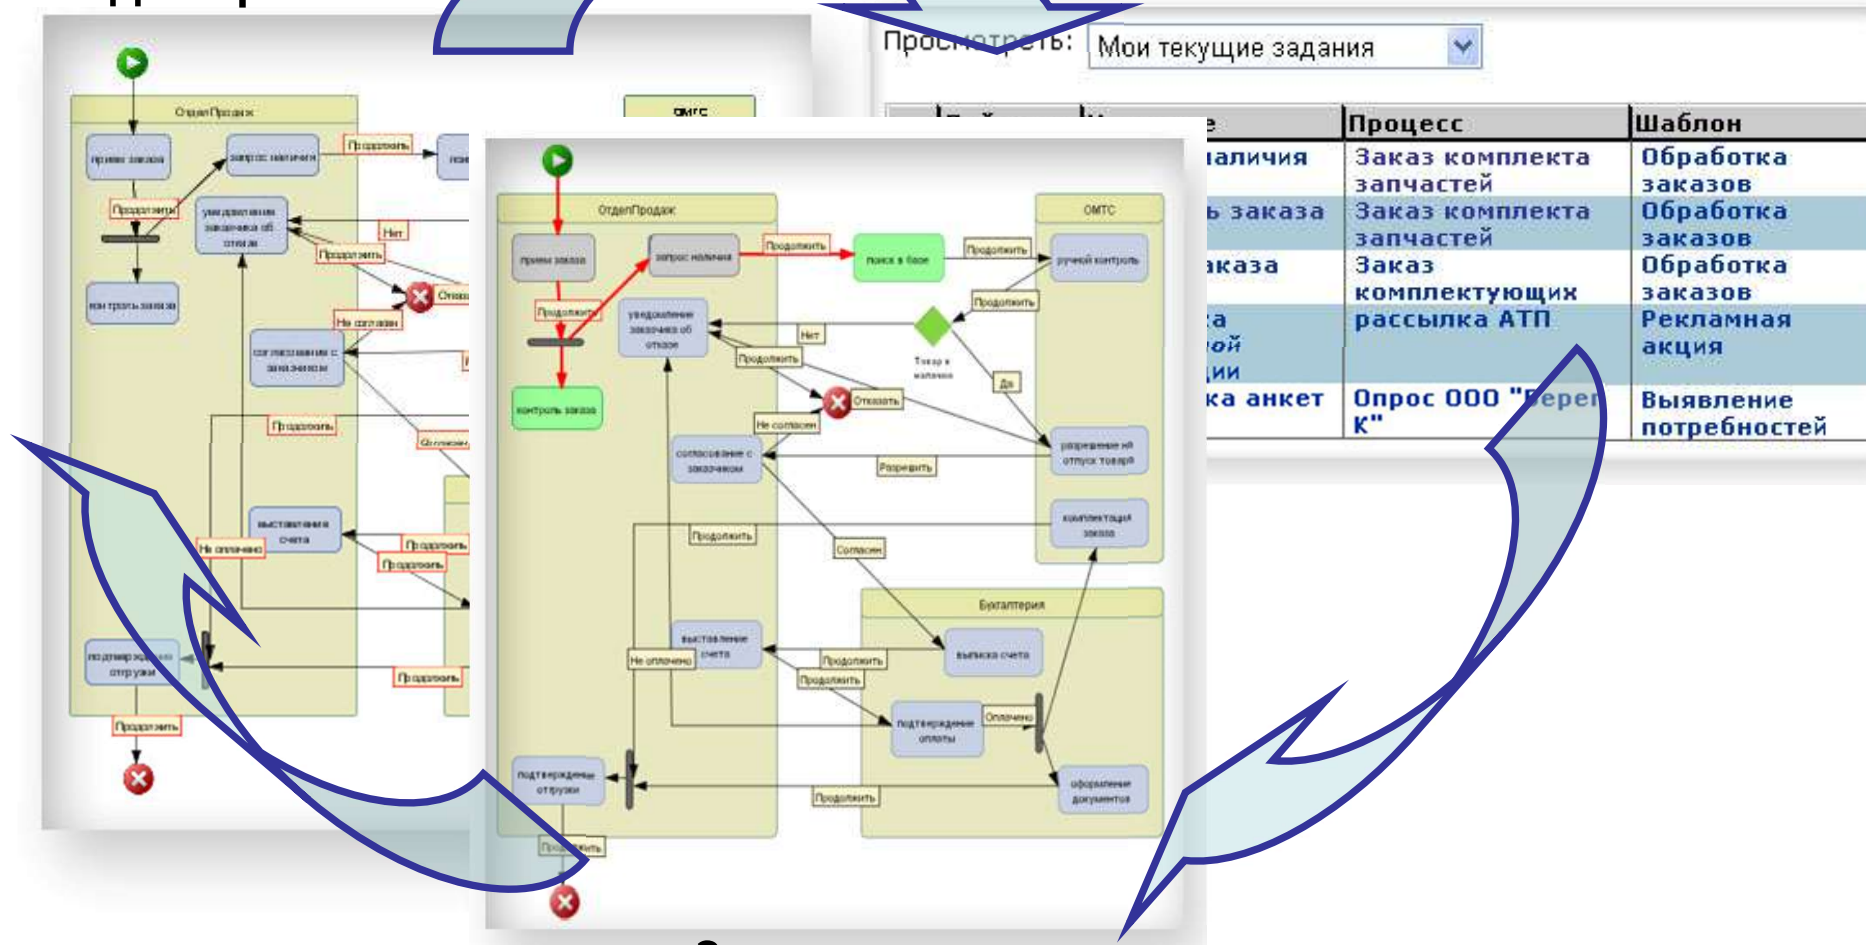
Просмотреть: Мои текущие задания

| ... | ...е | Процесс | Шаблон |
|---|---|---|---|
| | ...аличия | Заказ комплекта запчастей | Обработка заказов |
| | ...ь заказа | Заказ комплекта запчастей | Обработка заказов |
| | ...аказа | Заказ комплектующих | Обработка заказов |
| | ...а ...ой ...ии | рассылка АТП | Рекламная акция |
| | ...ка анкет | Опрос ООО "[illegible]к" | Выявление потребностей |

ОтделПродаж
ОМТС
прием заказа
запрос наличия
Продолжить
поиск в базе
Продолжить
ручной контроль
Продолжить
уведомление заказчика об отказе
Нет
Товар в наличии
Да
Продолжить
Отказать
контроль заказа
Не согласен
согласование с заказчиком
Разрешить
разрешение на отпуск товара
комплектация заказа
Продолжить
Согласен
Бухгалтерия
выставление счета
выписка счета
Не оплачено
Продолжить
Продолжить
подтверждение оплаты
Оплачено
подтверждение отгрузки
Продолжить
оформление документов
Продолжить

ОтделПродаж
ОМТС
прием заказа
запрос наличия
Продолжить
Продолжить
уведомление заказчика об отказе
Нет
Продолжить
Отказ
Не согласен
контроль заказа
согласование с заказчиком
Продолжить
Согласен
выставление счета
Продолжить
Не оплачено
Продолжить
подтверждение отгрузки
Продолжить
Продолжить